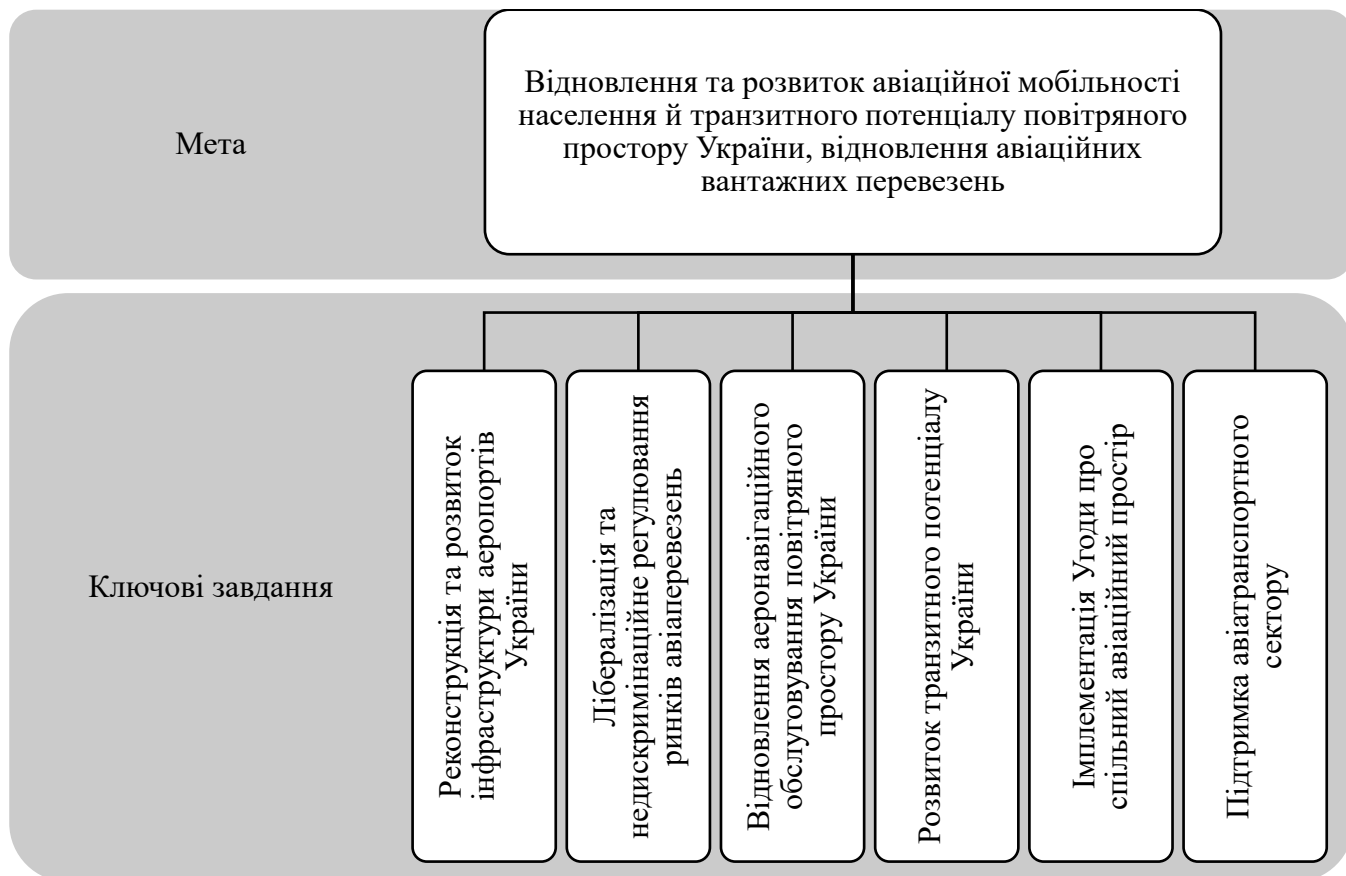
Мета

Відновлення та розвиток авіаційної мобільності населення й транзитного потенціалу повітряного простору України, відновлення авіаційних вантажних перевезень

Ключові завдання

Реконструкція та розвиток інфраструктури аеропортів України

Лібералізація та недискримінаційне регулювання ринків авіаперевезень

Відновлення аеронавігаційного обслуговування повітряного простору України

Розвиток транзитного потенціалу України

Імплементація Угоди про спільний авіаційний простір

Підтримка авіатранспортного сектору